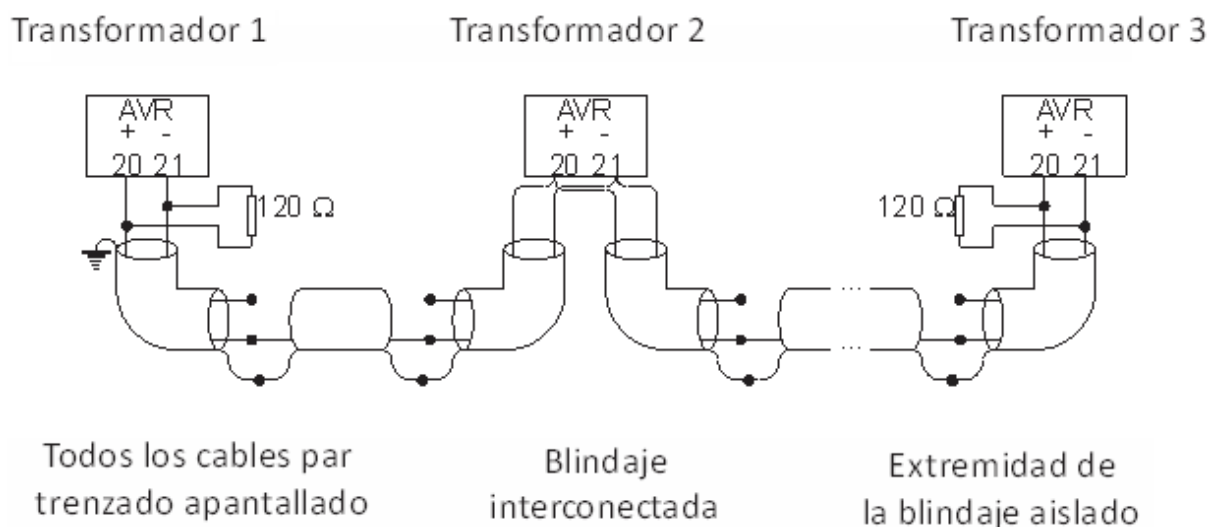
Transformador 1

Transformador 2

Transformador 3

AVR
+ -
20 21

AVR
+ -
20 21

AVR
+ -
20 21

120 Ω

120 Ω

Todos los cables par trenzado apantallado

Blindaje interconectada

Extremidad de la blindaje aislado